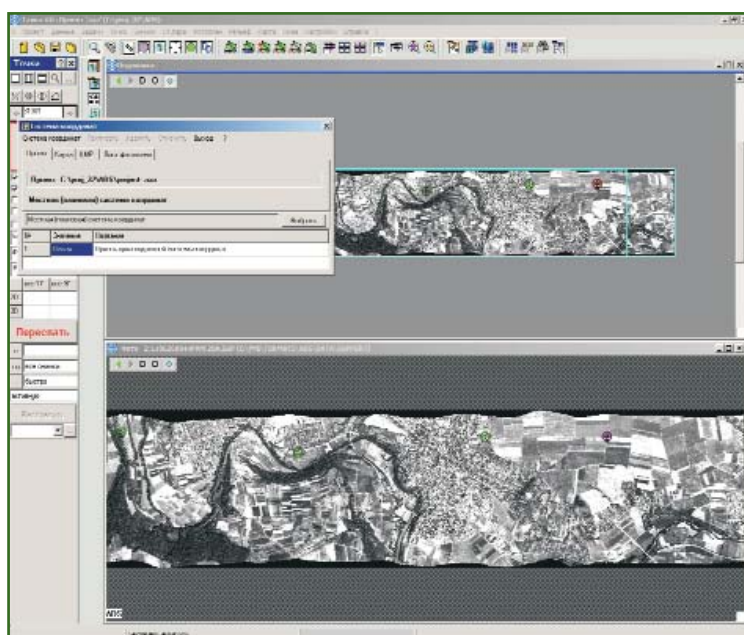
Точки

Система координат

Система координат

Проект: C:\proj_XPANIS\project1.xxx

Местная (плановая) система координат

Местная (плановая) система координат

Выбрать

Значение

Описание

Пересчитать

Быстро

ATIS